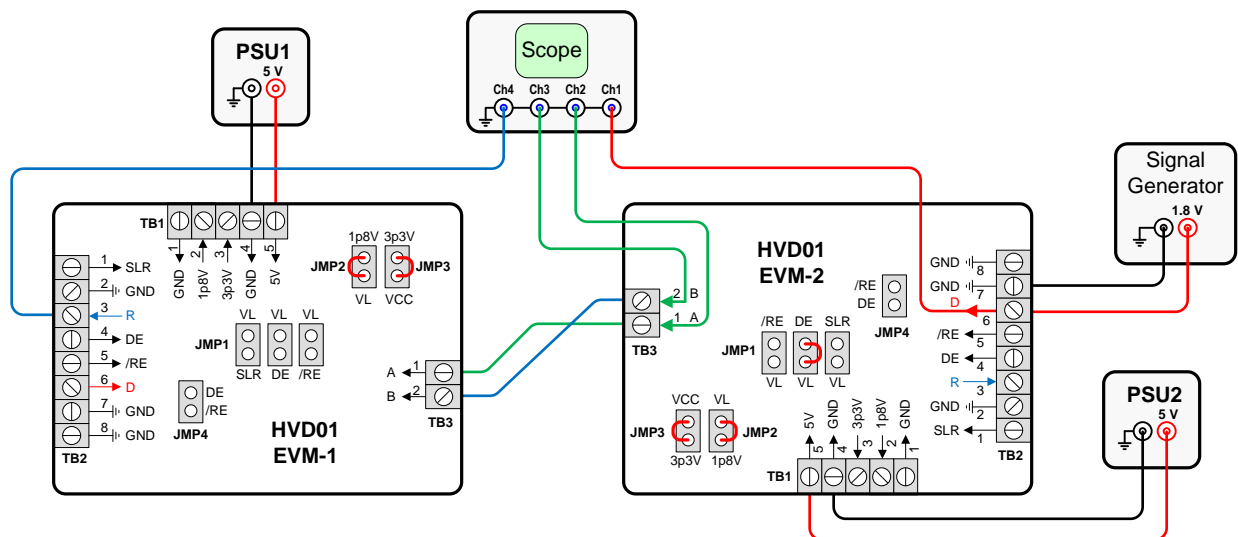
PSU1
5 V

Scope
Ch4 Ch3 Ch2 Ch1

Signal Generator
1.8 V

TB1
1 GND
2 1p8V
3 3p3V
4 GND
5 5V

1p8V 3p3V
JMP2 JMP3
VL VCC

TB2
1 SLR
2 GND
3 R
4 DE
5 /RE
6 D
7 GND
8 GND

VL VL VL
JMP1
SLR DE /RE

DE
/RE
JMP4

HVD01
EVM-1

A 1
B 2
TB3

2 B
1 A
TB3

HVD01
EVM-2

/RE
DE
JMP4

/RE DE SLR
JMP1
VL VL VL

VCC VL
JMP3 JMP2
3p3V 1p8V

TB1
5V 5
GND 4
3p3V 3
1p8V 2
GND 1

GND 8
GND 7
D
6
/RE 5
DE 4
R 3
GND 2
SLR 1
TB2

PSU2
5 V